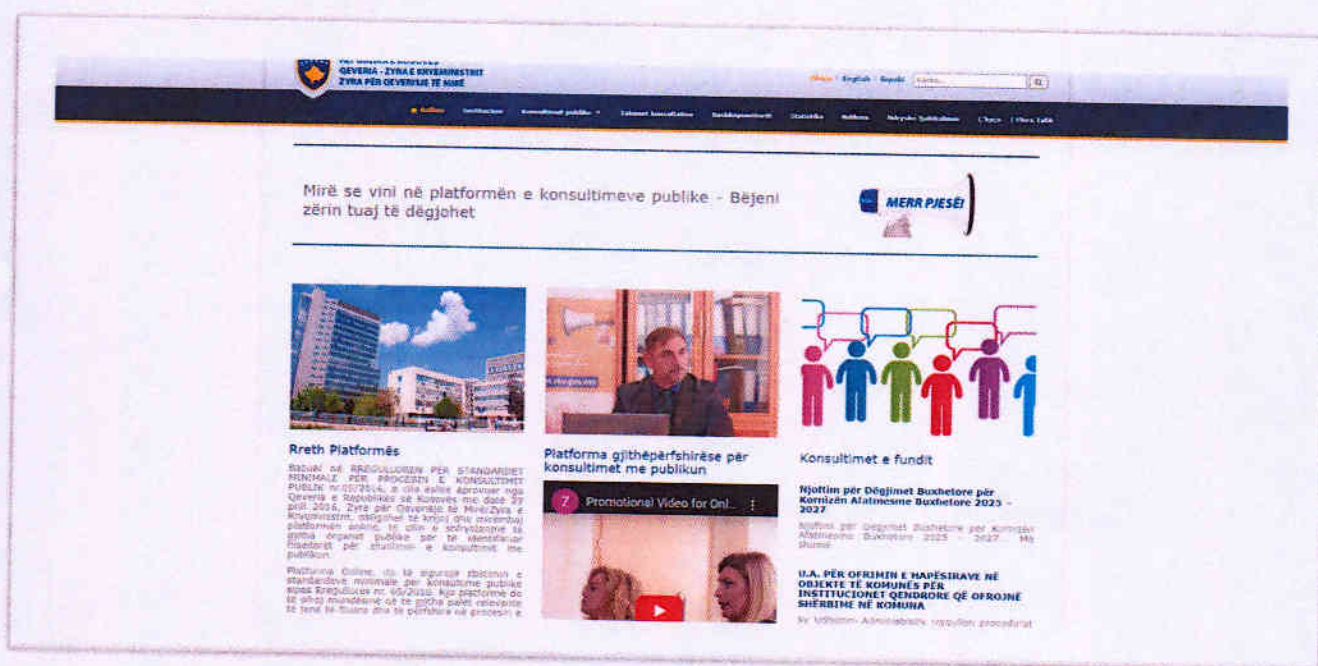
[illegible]
QEVERIA - ZYRA E KRYEMINISTRIT
ZYRA PËR QEVERISJE TË MIRË

Shqip | English | Srpski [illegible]

Ballina Institucion Konsultimet publike Takimet konsultative Bashkëpunëtorët Statistika Ndihma Ndryshe Sublimation Qasja | Hyra Lajm

Mirë se vini në platformën e konsultimeve publike - Bëjeni zërin tuaj të dëgjohet

MERR PJESË!

Rreth Platformës

Bazuar në RREGULLOREN PËR STANDARDET MINIMALE PËR PROCESIN E KONSULTIMIT PUBLIK nr.05/2016, e cila është aprovuar nga Qeveria e Republikës së Kosovës me datë 29 prill 2016, Zyra për Qeverisje të Mirë/Zyra e Kryeministrit, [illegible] të krijoj një mekanizëm platformën online, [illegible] e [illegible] organet publike për të identifikuar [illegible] për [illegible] e konsultimit me publikun.

Platforma Online, do të sigurojë zbatimin e standardeve minimale për konsultime publike sipas Rregullores nr. 05/2016. Kjo platformë do të ofrojë mundësinë që të gjitha palët relevante të kenë të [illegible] dhe të përfshihen në procesin e

Platforma gjithëpërfshirëse për konsultimet me publikun

7 Promotional Video for Onl...

Konsultimet e fundit

Njoftim për Dëgjimet Buxhetore për Kornizën Afatmesme Buxhetore 2025 - 2027

Njoftim për Dëgjimet Buxhetore për Kornizën Afatmesme Buxhetore 2025 - 2027... Më shumë

U.A. PËR OFRIMIN E HAPËSIRAVE NË OBJEKTE TË KOMUNËS PËR INSTITUCIONET QENDRORE QË OFROJNË SHËRBIME NË KOMUNA

Ky Udhëzim Administrativ rregullon procedurat